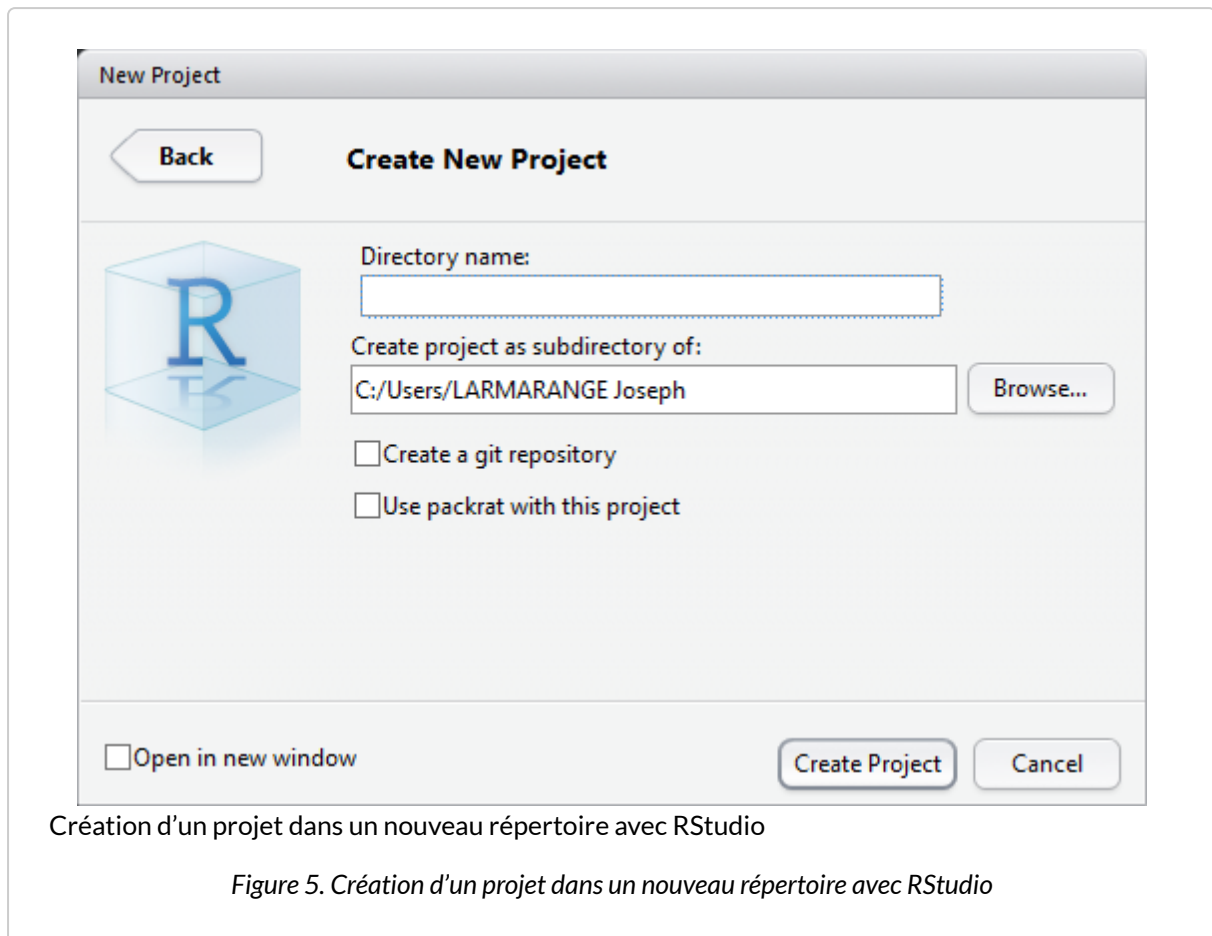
New Project

Back

Create New Project

R

Directory name:

Create project as subdirectory of:

C:/Users/LARMARANGE Joseph

Browse...

Create a git repository

Use packrat with this project

Open in new window

Create Project

Cancel

Création d’un projet dans un nouveau répertoire avec RStudio

Figure 5. Création d’un projet dans un nouveau répertoire avec RStudio